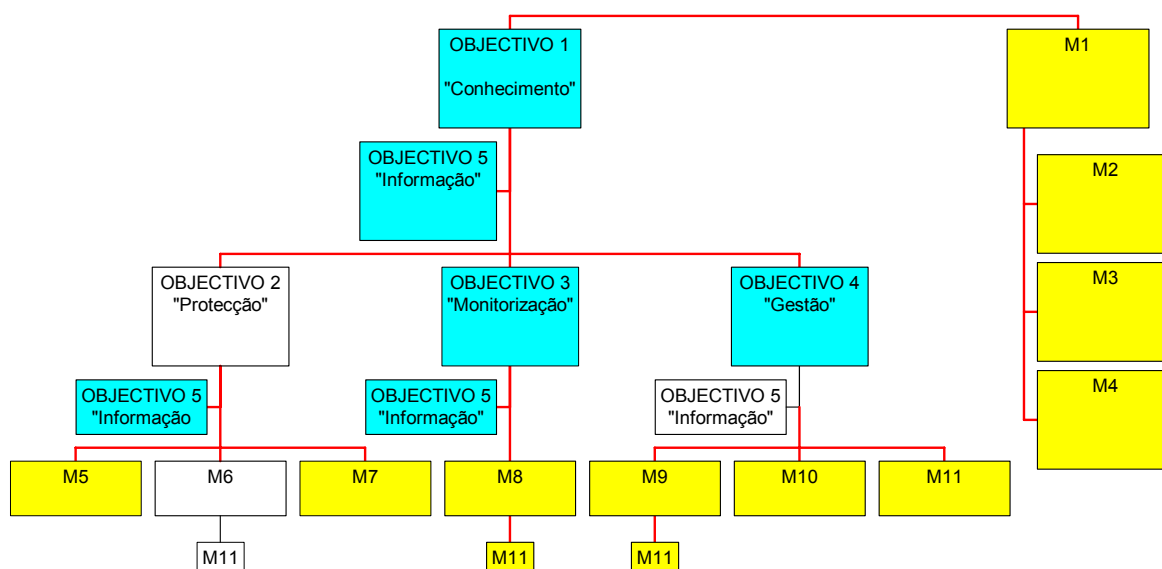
OBJECTIVO 1
"Conhecimento"

M1

OBJECTIVO 5
"Informação"

M2

M3

M4

OBJECTIVO 2
"Protecção"

OBJECTIVO 3
"Monitorização"

OBJECTIVO 4
"Gestão"

OBJECTIVO 5
"Informação

OBJECTIVO 5
"Informação"

OBJECTIVO 5
"Informação"

M5

M6

M7

M8

M9

M10

M11

M11

M11

M11